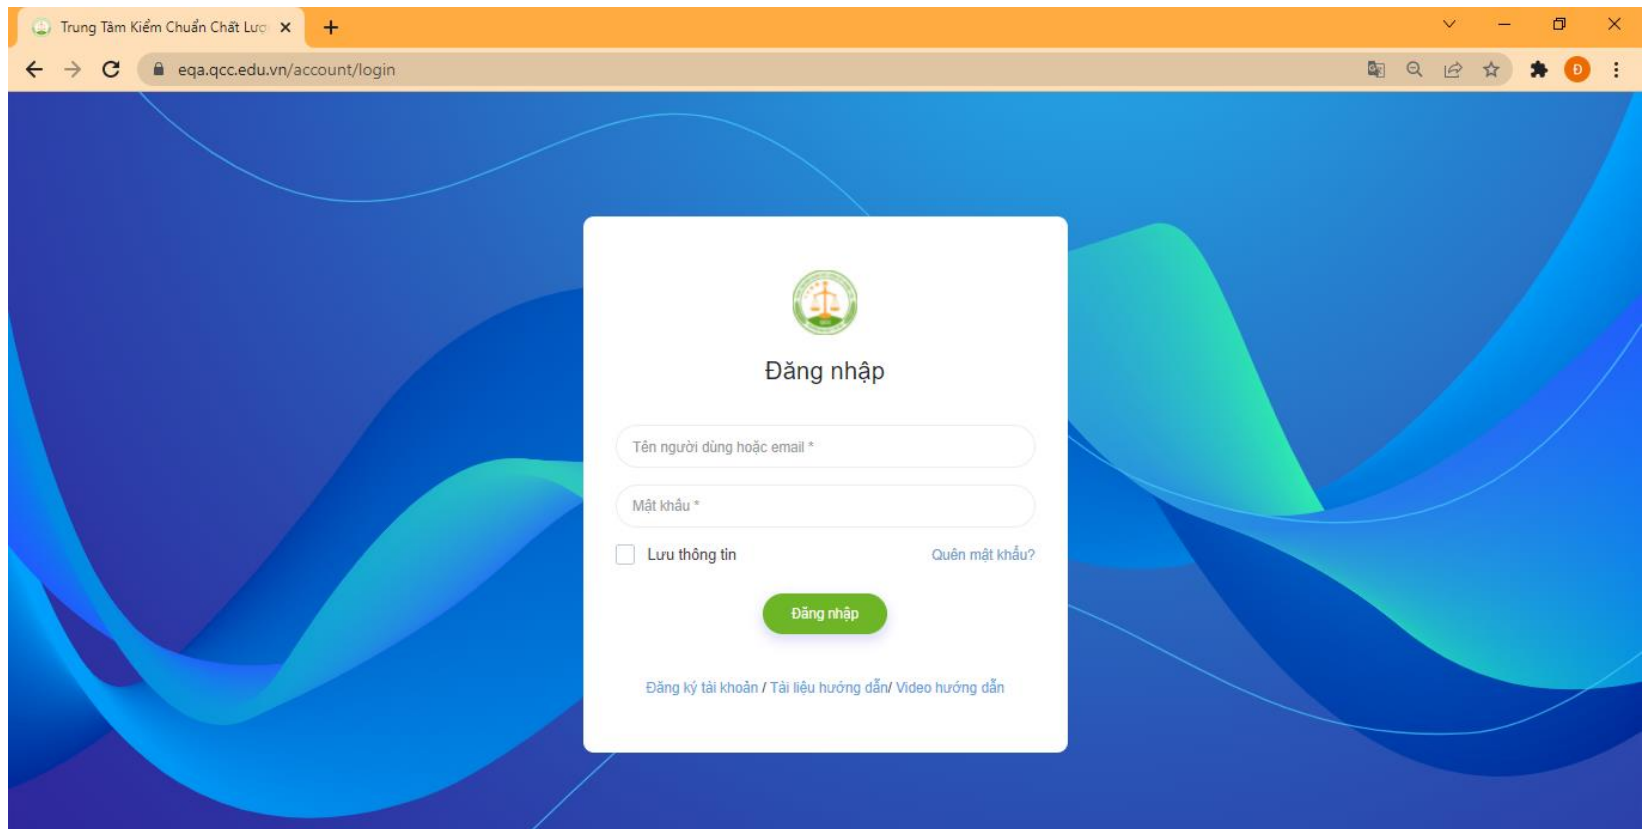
Trung Tâm Kiểm Chuẩn Chất Lượ

eqa.qcc.edu.vn/account/login

Đ

Đăng nhập

Tên người dùng hoặc email *

Mật khẩu *

Lưu thông tin

Quên mật khẩu?

Đăng nhập

Đăng ký tài khoản / Tài liệu hướng dẫn/ Video hướng dẫn